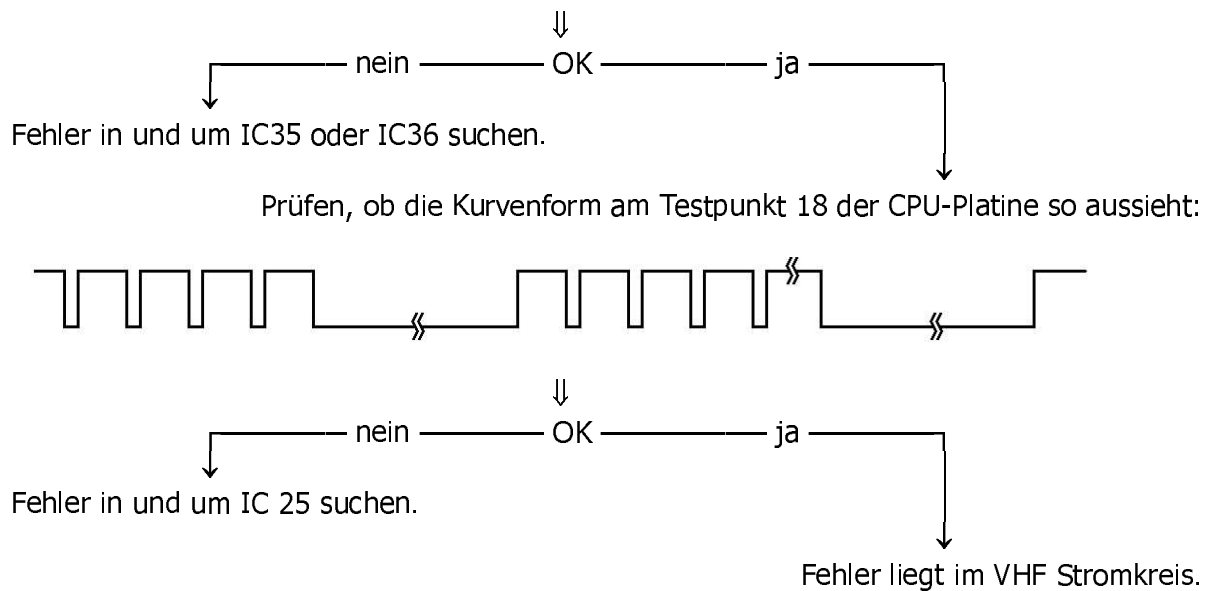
⇓

nein OK ja

Fehler in und um IC35 oder IC36 suchen.

Prüfen, ob die Kurvenform am Testpunkt 18 der CPU-Platine so aussieht:

⇓

nein OK ja

Fehler in und um IC 25 suchen.

Fehler liegt im VHF Stromkreis.